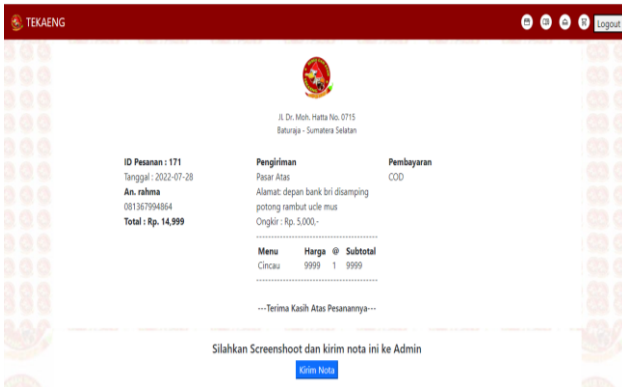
TEKAENG

Logout

Jl. Dr. Moh. Hatta No. 0715
Baturaja - Sumatera Selatan

ID Pesanan : 171
Tanggal : 2022-07-28
An. rahma
081367994864
Total : Rp. 14,999

Pengiriman
Pasar Atas
Alamat: depan bank bri disamping potong rambut ucle mus
Ongkir : Rp. 5,000,-

Pembayaran
COD

| Menu | Harga | @ | Subtotal |
|---|---|---|---|
| Cincau | 9999 | 1 | 9999 |

---Terima Kasih Atas Pesanannya---

Silahkan Screenshoot dan kirim nota ini ke Admin

Kirim Nota